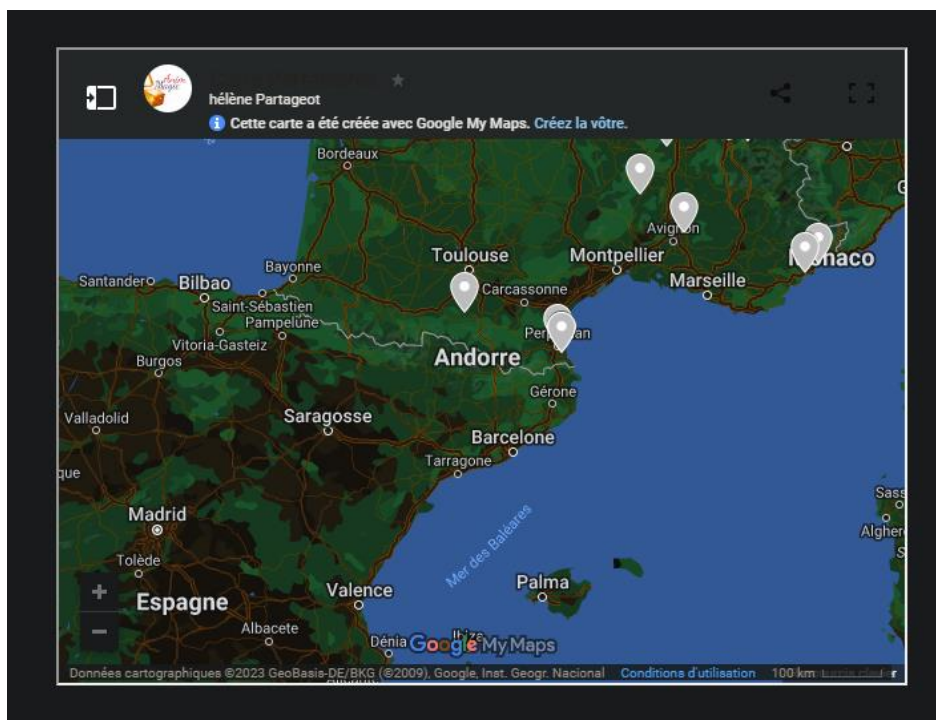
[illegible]
hélène Partageot
Cette carte a été créée avec Google My Maps. Créez la vôtre.

Bordeaux
Toulouse
Montpellier
Avignon
Marseille
Monaco
Bayonne
Santander
Bilbao
Saint-Sébastien
Pampelune
Carcassonne
Perpignan
Vitoria-Gasteiz
Burgos
Andorre
Gérone
Valladolid
Saragosse
Barcelone
Tarragone
que
Madrid
Tolède
Espagne
Valence
Albacete
Mer des Baléares
Palma
Ibiza
Dénia
Sass
Alghero
Google My Maps
Données cartographiques ©2023 GeoBasis-DE/BKG (©2009), Google, Inst. Geogr. Nacional Conditions d'utilisation 100 km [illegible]